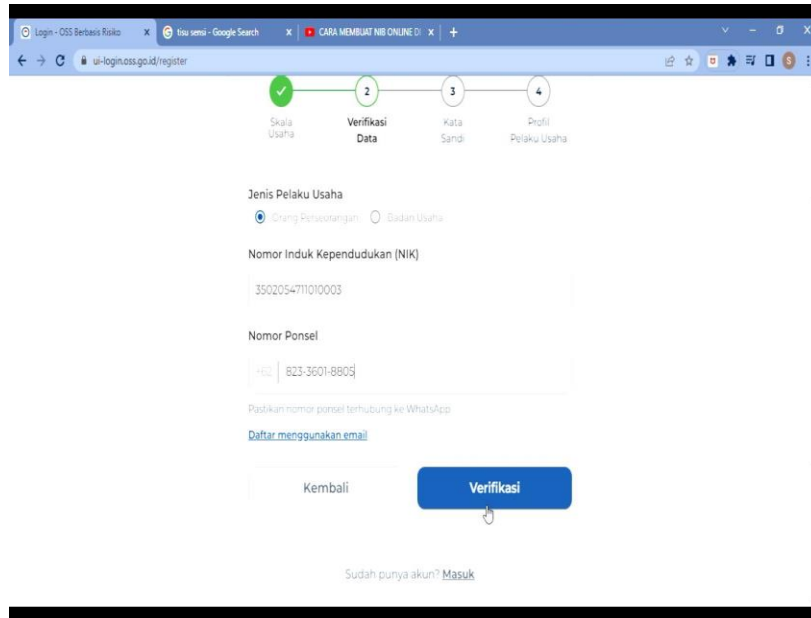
Login - OSS Berbasis Risiko
tisu sensi - Google Search
CARA MEMBUAT NIB ONLINE D
ui-login.oss.go.id/register

2
3
4
Skala Usaha
Verifikasi Data
Kata Sandi
Profil Pelaku Usaha

Jenis Pelaku Usaha

Orang Perseorangan
Badan Usaha

Nomor Induk Kependudukan (NIK)

3502054711010003

Nomor Ponsel

+62 823-3601-8805

Pastikan nomor ponsel terhubung ke WhatsApp

Daftar menggunakan email

Kembali
Verifikasi

Sudah punya akun? Masuk